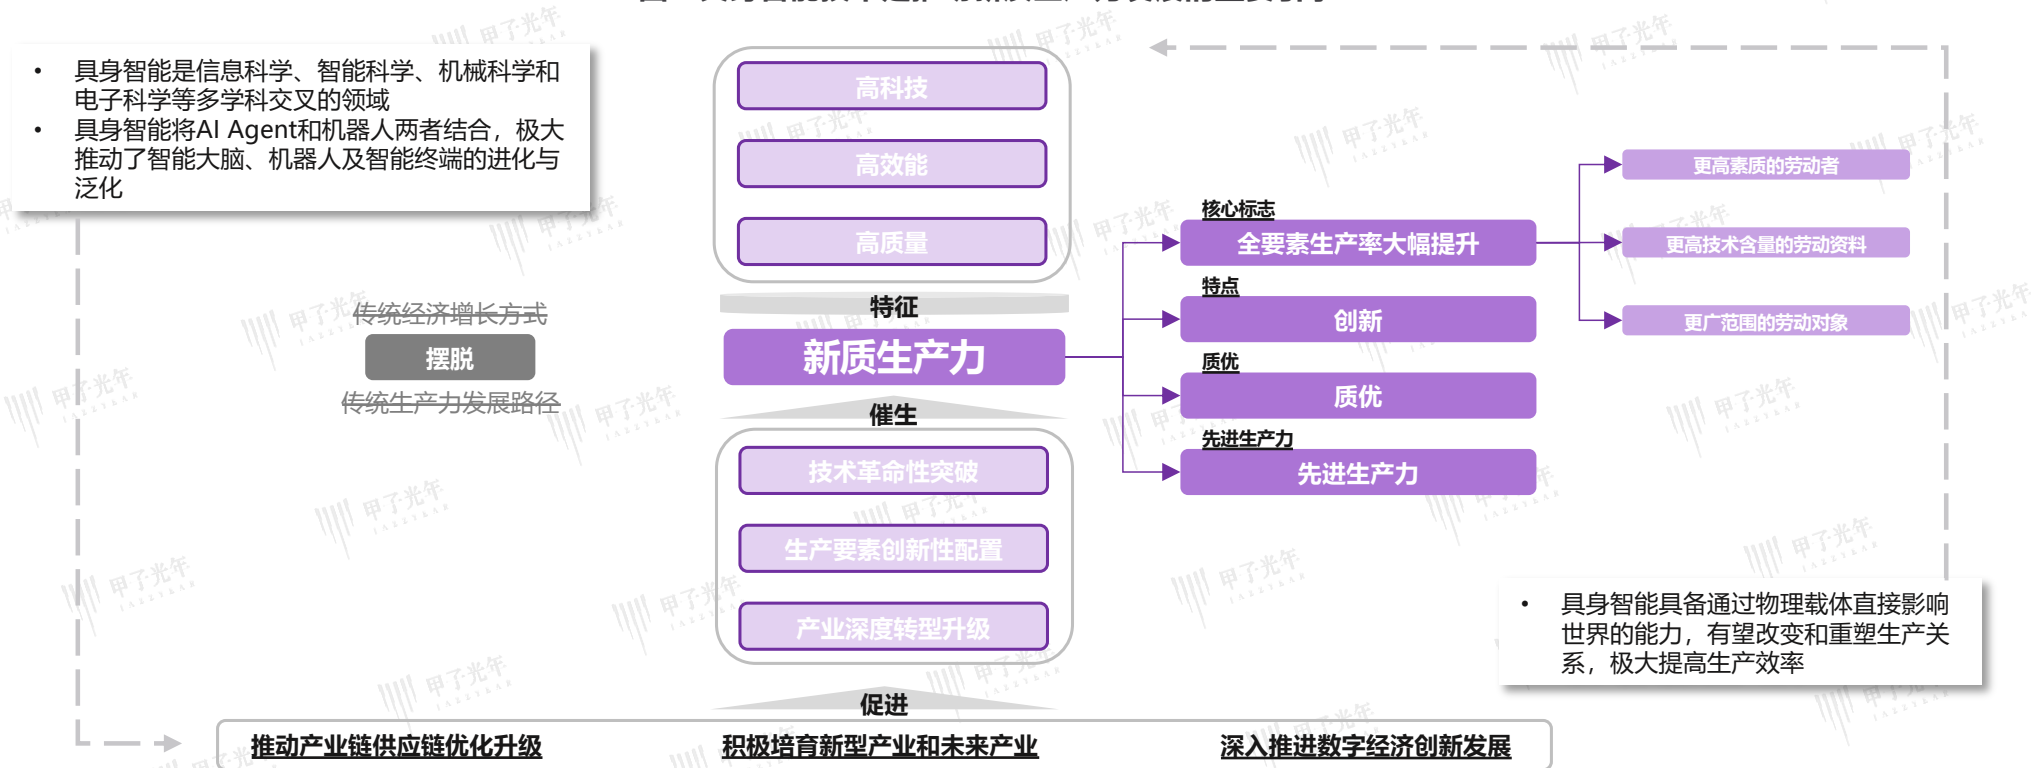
• 具身智能是信息科学、智能科学、机械科学和电子科学等多学科交叉的领域
• 具身智能将AI Agent和机器人两者结合，极大推动了智能大脑、机器人及智能终端的进化与泛化

高科技
高效能
高质量

特征
新质生产力
催生

技术革命性突破
生产要素创新性配置
产业深度转型升级

传统经济增长方式
摆脱
传统生产力发展路径

核心标志
全要素生产率大幅提升
特点
创新
质优
质优
先进生产力
先进生产力

更高素质的劳动者
更高技术含量的劳动资料
更广范围的劳动对象

• 具身智能具备通过物理载体直接影响世界的能力，有望改变和重塑生产关系，极大提高生产效率

促进
推动产业链供应链优化升级
积极培育新型产业和未来产业
深入推进数字经济创新发展